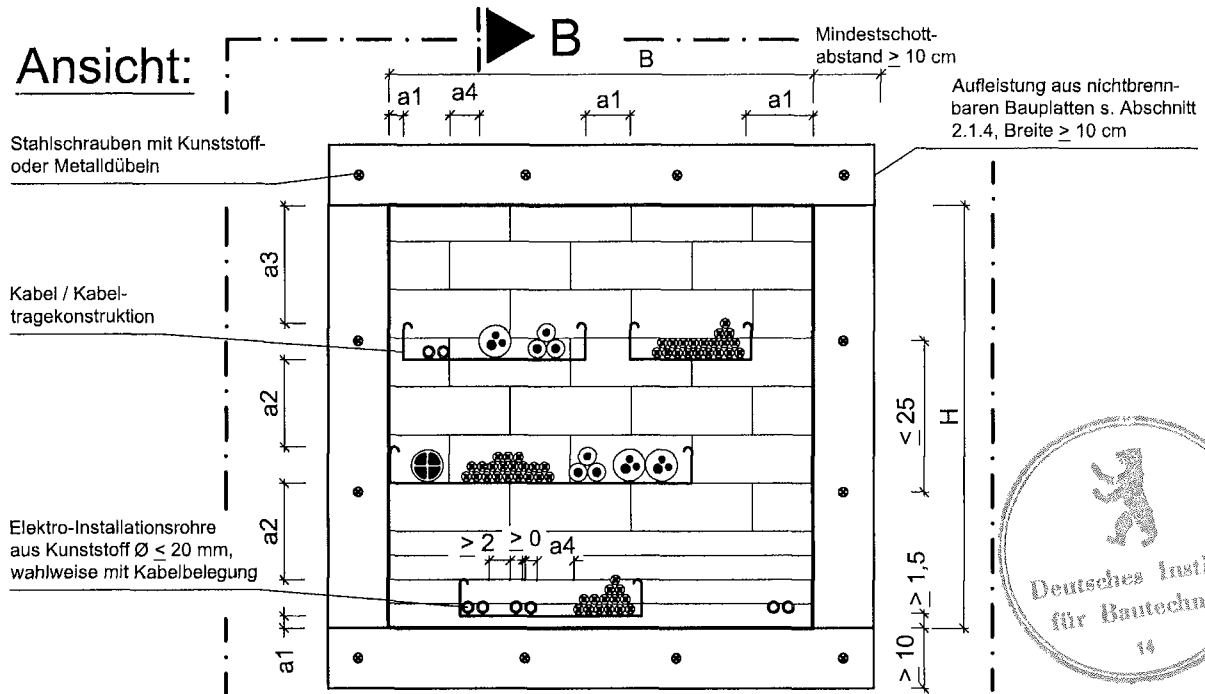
Ansicht:

B

B

Mindestschottabstand $\geq$ 10 cm

Aufleistung aus nichtbrennbaren Bauplatten s. Abschnitt 2.1.4, Breite $\geq$ 10 cm

a1 a4 a1 a1

Stahlschrauben mit Kunststoff- oder Metalldübeln

a3

Kabel / Kabeltragekonstruktion

a2

$\leq 25$

H

a2

Elektro-Installationsrohre aus Kunststoff Ø $\leq$ 20 mm, wahlweise mit Kabelbelegung

$\geq 2$ $\geq 0$ a4

$\geq 1,5$

a1

$\geq 10$

Deutsches Insti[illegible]
für Bautechn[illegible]
14